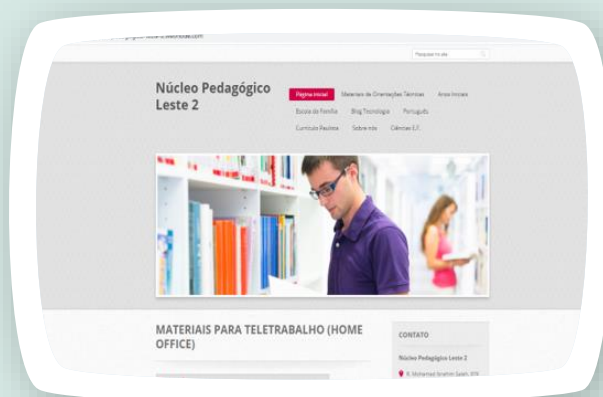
Pesquisar no site

Núcleo Pedagógico Leste 2

Página inicial
Materiais de Orientações Técnicas
Anos Iniciais
Escola da Família
Blog Tecnologia
Português
Currículo Paulista
Sobre nós
Ciências E.F.

MATERIAIS PARA TELETRABALHO (HOME OFFICE)

CONTATO

Núcleo Pedagógico Leste 2

R. Mohamad Ibrahim Saleh, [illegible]